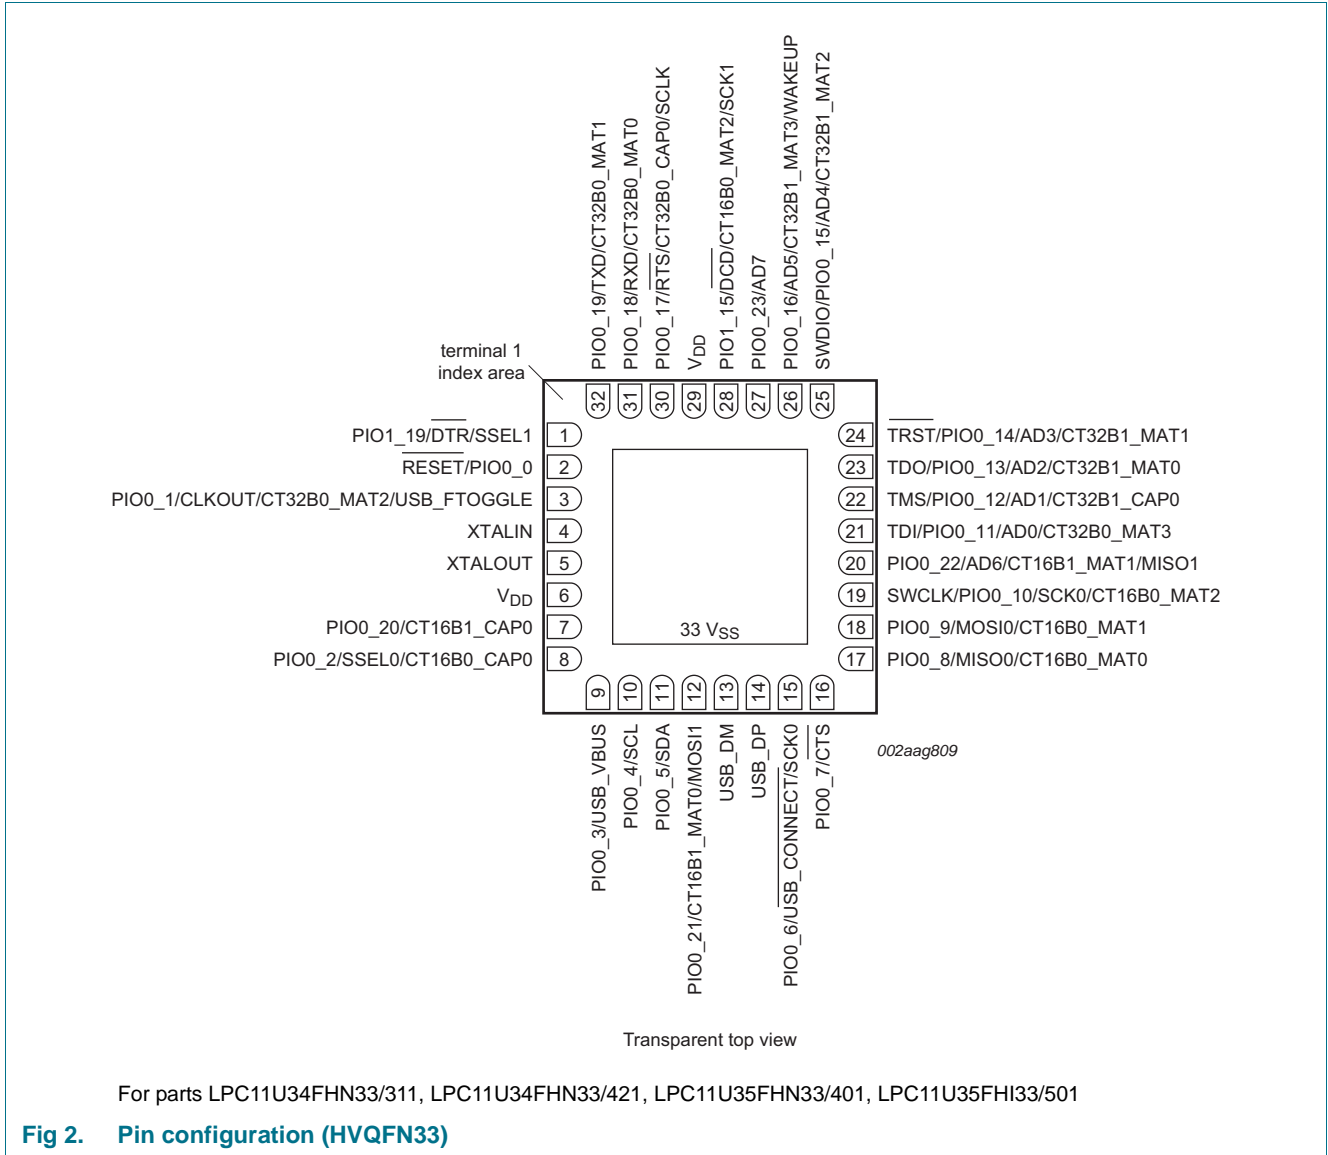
PIO0_19/TXD/CT32B0_MAT1
PIO0_18/RXD/CT32B0_MAT0
PIO0_17/RTS/CT32B0_CAP0/SCLK
$V_{DD}$
PIO1_15/DCD/CT16B0_MAT2/SCK1
PIO0_23/AD7
PIO0_16/AD5/CT32B1_MAT3/WAKEUP
SWDIO/PIO0_15/AD4/CT32B1_MAT2

terminal 1
index area

32 31 30 29 28 27 26 25

PIO1_19/DTR/SSEL1 1
RESET/PIO0_0 2
PIO0_1/CLKOUT/CT32B0_MAT2/USB_FTOGGLE 3
XTALIN 4
XTALOUT 5
$V_{DD}$ 6
PIO0_20/CT16B1_CAP0 7
PIO0_2/SSEL0/CT16B0_CAP0 8

33 $V_{SS}$

24 TRST/PIO0_14/AD3/CT32B1_MAT1
23 TDO/PIO0_13/AD2/CT32B1_MAT0
22 TMS/PIO0_12/AD1/CT32B1_CAP0
21 TDI/PIO0_11/AD0/CT32B0_MAT3
20 PIO0_22/AD6/CT16B1_MAT1/MISO1
19 SWCLK/PIO0_10/SCK0/CT16B0_MAT2
18 PIO0_9/MOSI0/CT16B0_MAT1
17 PIO0_8/MISO0/CT16B0_MAT0

9 10 11 12 13 14 15 16

PIO0_3/USB_VBUS
PIO0_4/SCL
PIO0_5/SDA
PIO0_21/CT16B1_MAT0/MOSI1
USB_DM
USB_DP
PIO0_6/USB_CONNECT/SCK0
PIO0_7/CTS

002aag809

Transparent top view

For parts LPC11U34FHN33/311, LPC11U34FHN33/421, LPC11U35FHN33/401, LPC11U35FHI33/501

Fig 2. Pin configuration (HVQFN33)